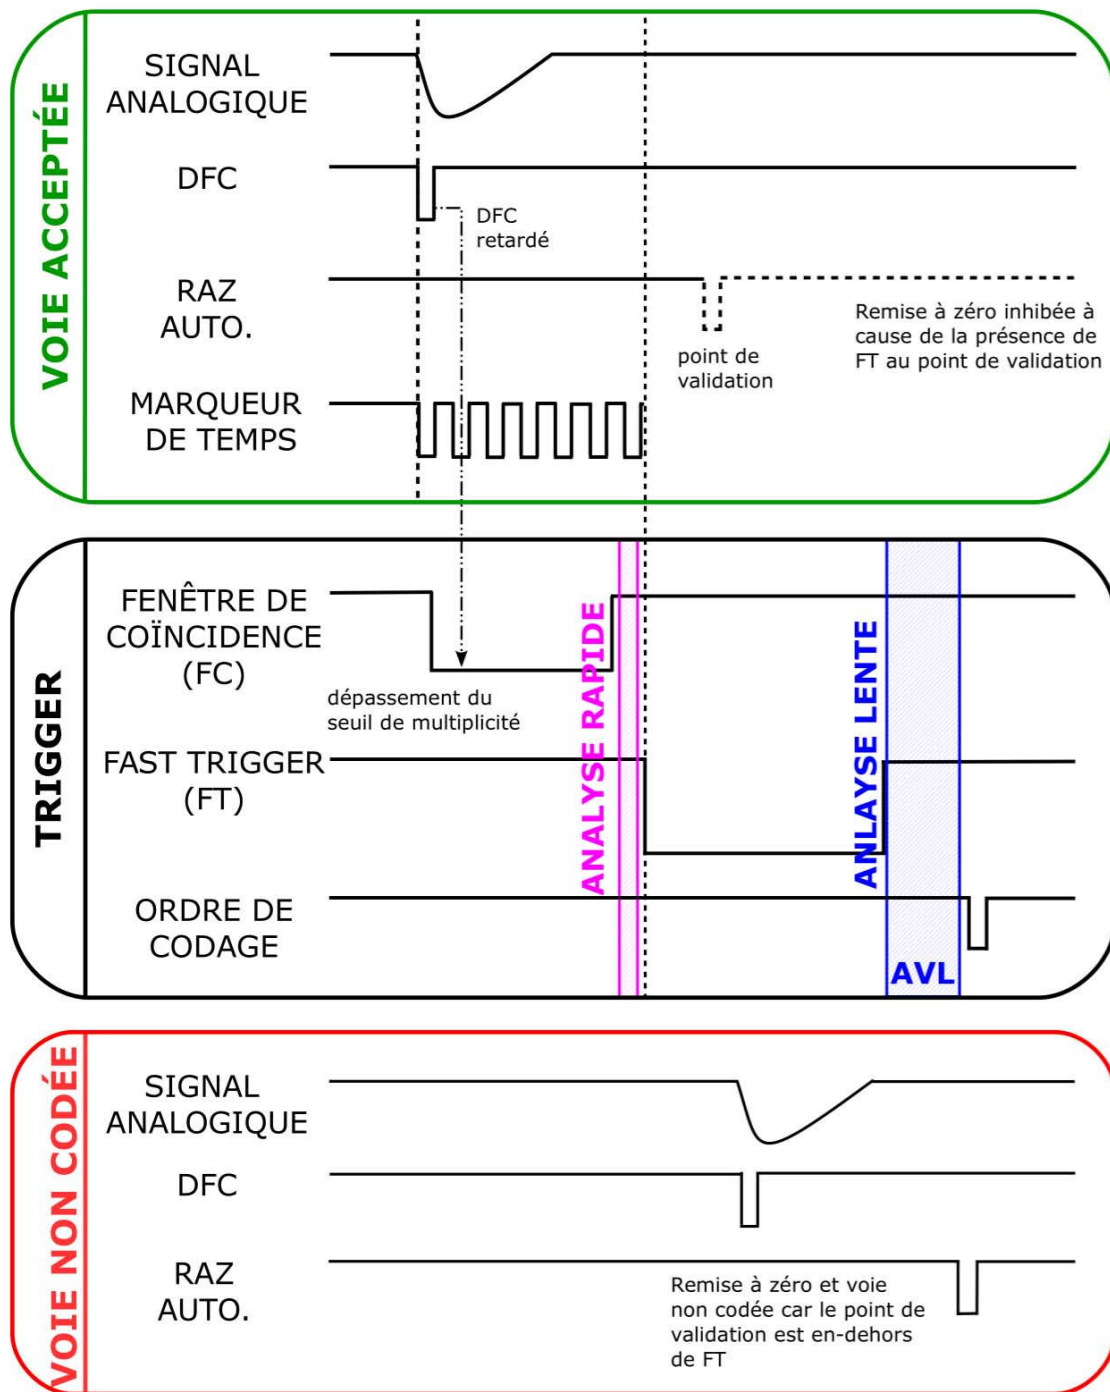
VOIE ACCEPTÉE

SIGNAL ANALOGIQUE

DFC

DFC retardé

RAZ AUTO.

point de validation

Remise à zéro inhibée à cause de la présence de FT au point de validation

MARQUEUR DE TEMPS

TRIGGER

FENÊTRE DE COÏNCIDENCE (FC)

dépassement du seuil de multiplicité

ANALYSE RAPIDE

ANLAYSE LENTE

FAST TRIGGER (FT)

ORDRE DE CODAGE

AVL

VOIE NON CODÉE

SIGNAL ANALOGIQUE

DFC

RAZ AUTO.

Remise à zéro et voie non codée car le point de validation est en-dehors de FT